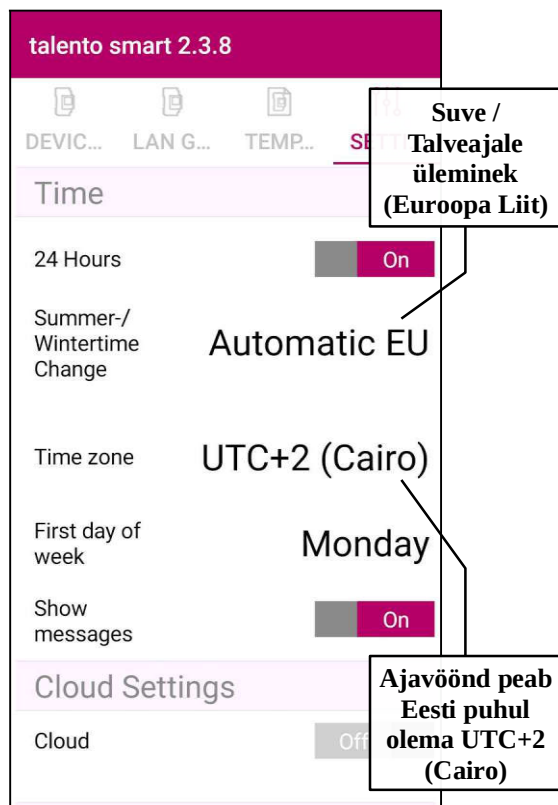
talento smart 2.3.8

DEVIC... LAN G... TEMP... SE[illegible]

Suve / Talveajale üleminek (Euroopa Liit)

Time

24 Hours On

Summer-/ Wintertime Change Automatic EU

Time zone UTC+2 (Cairo)

First day of week Monday

Show messages On

Cloud Settings

Cloud Off

Ajavöönd peab Eesti puhul olema UTC+2 (Cairo)